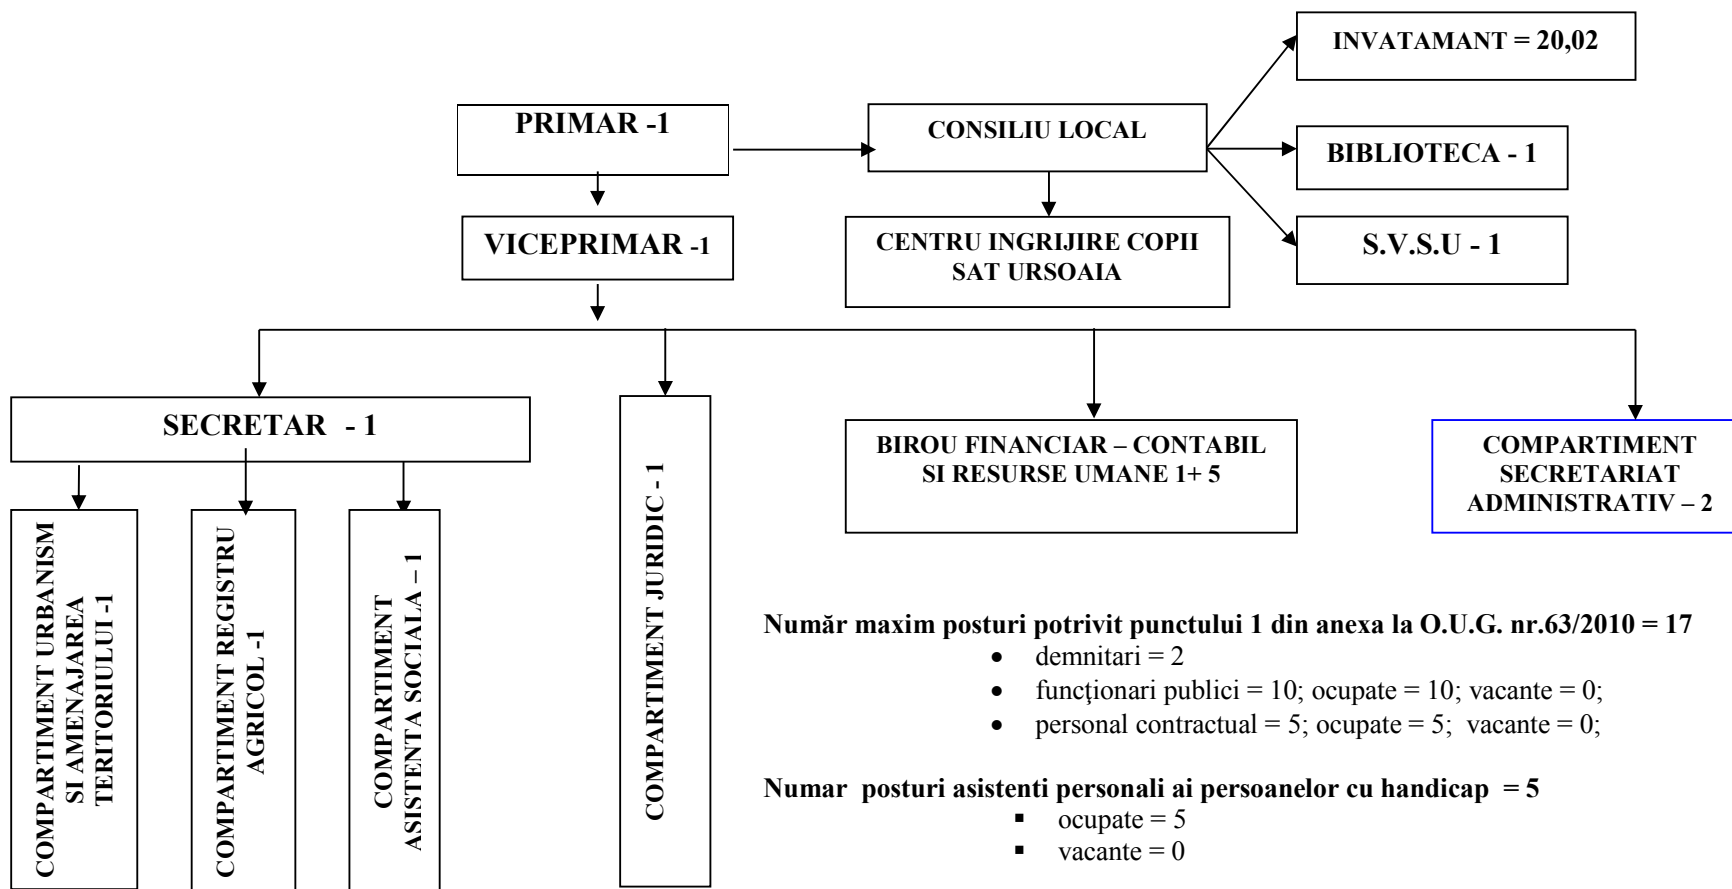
INVATAMANT = 20,02

PRIMAR -1

CONSILIU LOCAL

BIBLIOTECA - 1

VICEPRIMAR -1

CENTRU INGRIJIRE COPII SAT URSOAIA

S.V.S.U - 1

SECRETAR - 1

COMPARTIMENT JURIDIC - 1

BIROU FINANCIAR – CONTABIL SI RESURSE UMANE 1+ 5

COMPARTIMENT SECRETARIAT ADMINISTRATIV – 2

COMPARTIMENT URBANISM SI AMENAJAREA TERITORIULUI -1

COMPARTIMENT REGISTRU AGRICOL -1

COMPARTIMENT ASISTENTA SOCIALA – 1

Număr maxim posturi potrivit punctului 1 din anexa la O.U.G. nr.63/2010 = 17
- demnitari = 2
- funcţionari publici = 10; ocupate = 10; vacante = 0;
- personal contractual = 5; ocupate = 5; vacante = 0;

Numar posturi asistenti personali ai persoanelor cu handicap = 5
- ocupate = 5
- vacante = 0